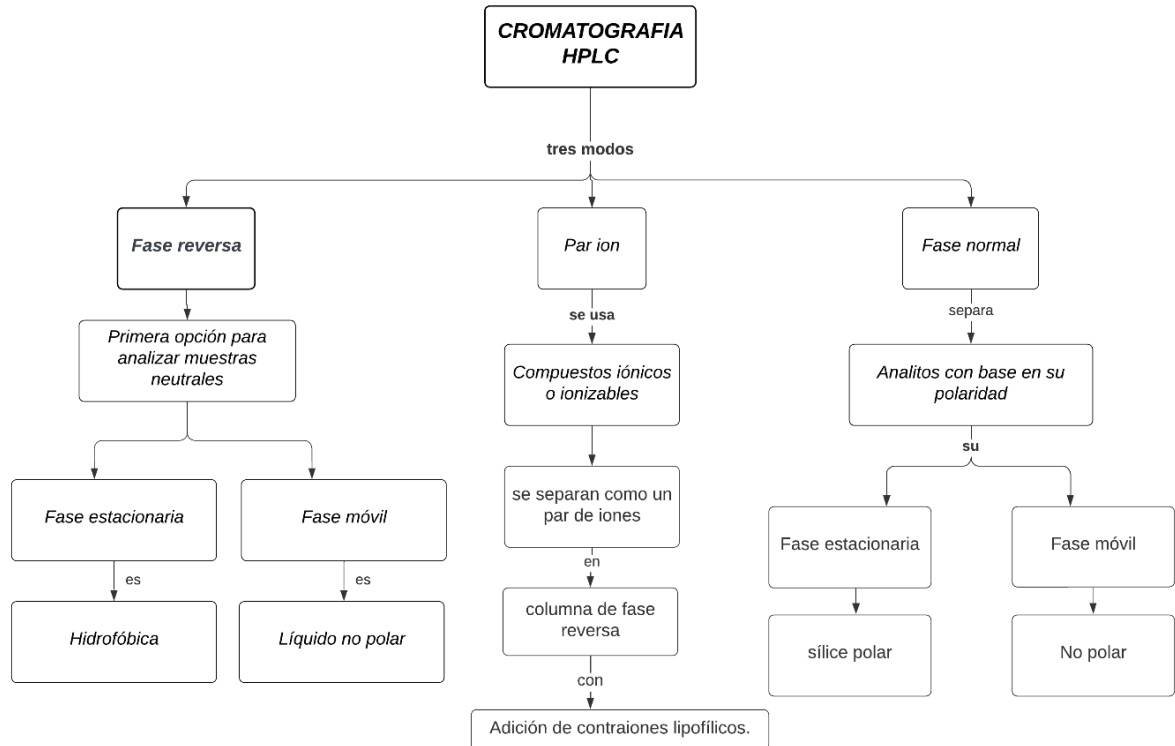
CROMATOGRAFIA HPLC

tres modos

Fase reversa

Primera opción para analizar muestras neutrales

Fase estacionaria

es

Hidrofóbica

Fase móvil

es

Líquido no polar

Par ion

se usa

Compuestos iónicos o ionizables

se separan como un par de iones

en

columna de fase reversa

con

Adición de contraiones lipofílicos.

Fase normal

separa

Analitos con base en su polaridad

su

Fase estacionaria

sílice polar

Fase móvil

No polar